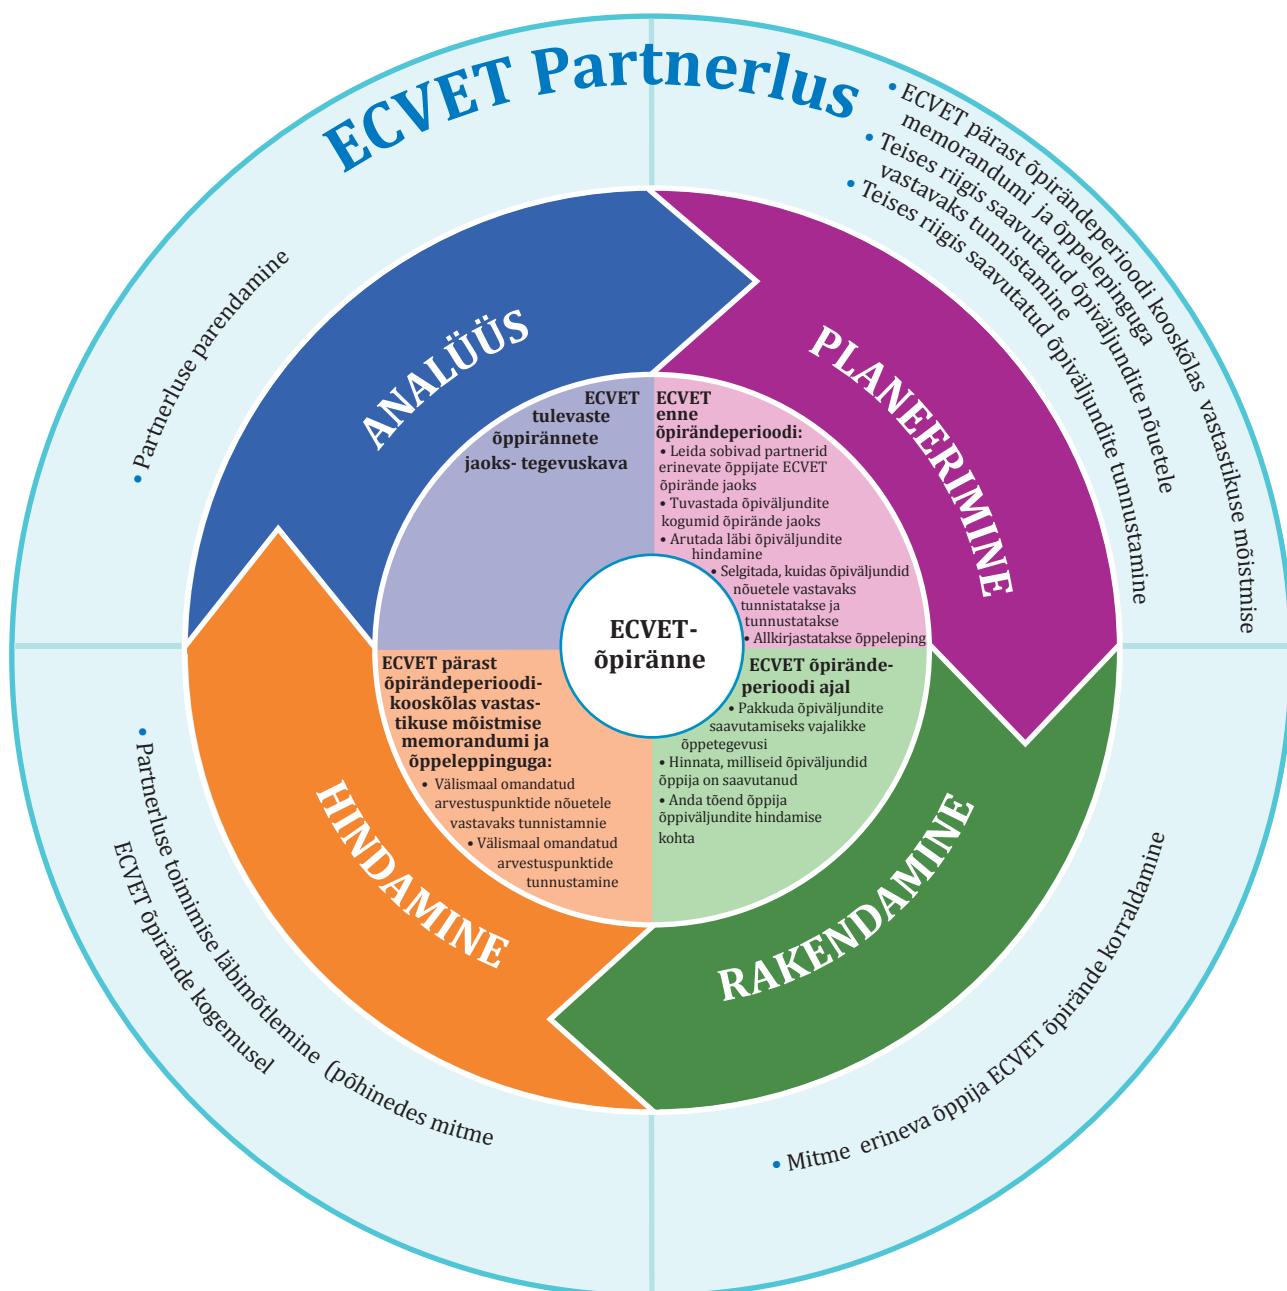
ECVET Partnerlus

• ECVET pärast õpirändeperioodi kooskõlas vastastikuse mõistmise memorandumi ja õppelepinguga
• Teises riigis saavutatud õpiväljundite nõuetele vastavaks tunnistamine
• Teises riigis saavutatud õpiväljundite tunnustamine

• Partnerluse parendamine

ANALÜÜS

PLANEERIMINE

ECVET tulevaste õppirännete jaoks- tegevuskava

ECVET enne õpirändeperioodi:
• Leida sobivad partnerid erinevate õppijate ECVET õpirände jaoks
• Tuvastada õpiväljundite kogumid õpirände jaoks
• Arutada läbi õpiväljundite hindamine
• Selgitada, kuidas õpiväljundid nõuetele vastavaks tunnistatakse ja tunnustatakse
• Allkirjastatakse õppeleping

ECVET-õpiränne

ECVET pärast õpirändeperioodi- kooskõlas vastastikuse mõistmise memorandumi ja õppeleppinguga:
• Välismaal omandatud arvestuspunktide nõuetele vastavaks tunnistamnie
• Välismaal omandatud arvestuspunktide tunnustamine

ECVET õpirändeperioodi ajal
• Pakkuda õpiväljundite saavutamiseks vajalikke õppetegevusi
• Hinnata, milliseid õpiväljundid õppija on saavutanud
• Anda tõend õppija õppiväljundite hindamise kohta

HINDAMINE

RAKENDAMINE

• Partnerluse toimimise läbimõtlemine (põhinedes mitme ECVET õpirände kogemusel

• Mitme erineva õppija ECVET õpirände korraldamine